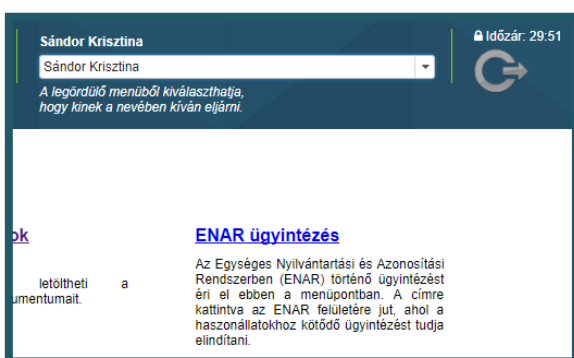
Sándor Krisztina

Sándor Krisztina

A legördülő menüből kiválaszthatja, hogy kinek a nevében kíván eljárni.

Időzár: 29:51

ok

letöltheti a umentumait.

ENAR ügyintézés

Az Egységes Nyilvántartási és Azonosítási Rendszerben (ENAR) történő ügyintézést éri el ebben a menüpontban. A címre kattintva az ENAR felületére jut, ahol a haszonállatokhoz kötődő ügyintézést tudja elindítani.